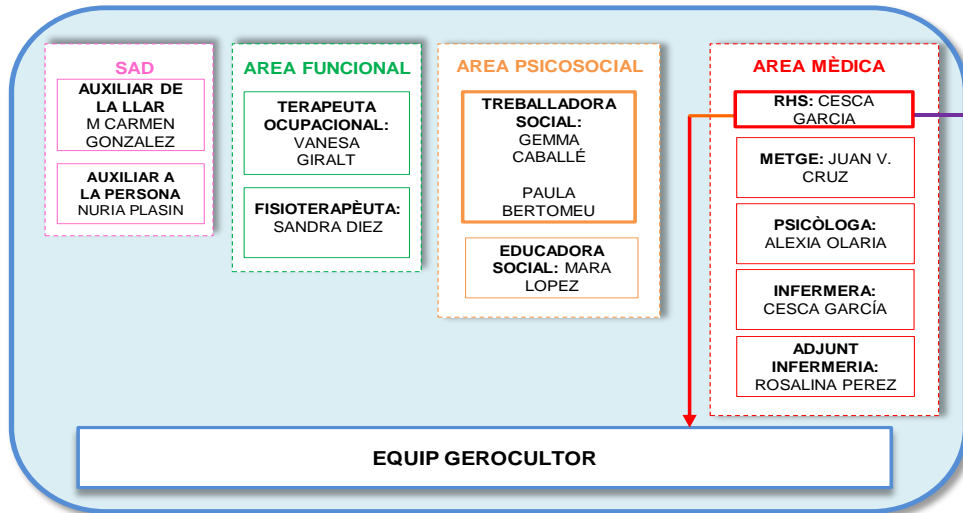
SAD

AUXILIAR DE LA LLAR M CARMEN GONZALEZ

AUXILIAR A LA PERSONA NURIA PLASIN

AREA FUNCIONAL

TERAPEUTA OCUPACIONAL: VANESA GIRALT

FISIOTERAPÈUTA: SANDRA DIEZ

AREA PSICOSOCIAL

TREBALLADORA SOCIAL: GEMMA CABALLÉ

PAULA BERTOMEU

EDUCADORA SOCIAL: MARA LOPEZ

AREA MÈDICA

RHS: CESCA GARCIA

METGE: JUAN V. CRUZ

PSICÒLOGA: ALEXIA OLARIA

INFERMERA: CESCA GARCÍA

ADJUNT INFERMERIA: ROSALINA PEREZ

EQUIP GEROCULTOR